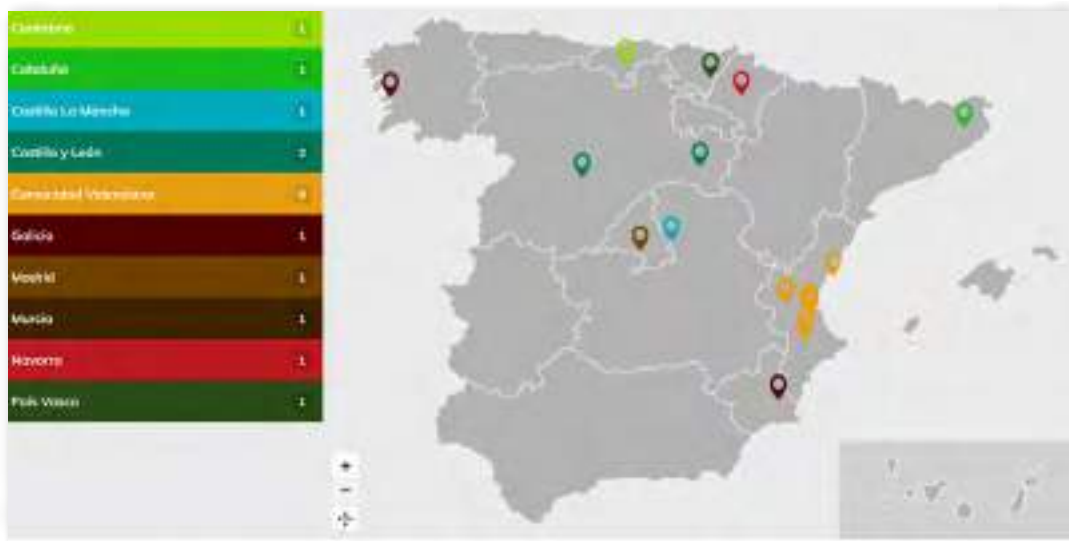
| | |
|---|---|
| Cantabria | 1 |
| Cataluña | 1 |
| Castilla La Mancha | 1 |
| Castilla y León | 2 |
| Comunidad Valenciana | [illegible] |
| Galicia | 1 |
| Madrid | 1 |
| Murcia | 1 |
| Navarra | 1 |
| País Vasco | 1 |

+
−